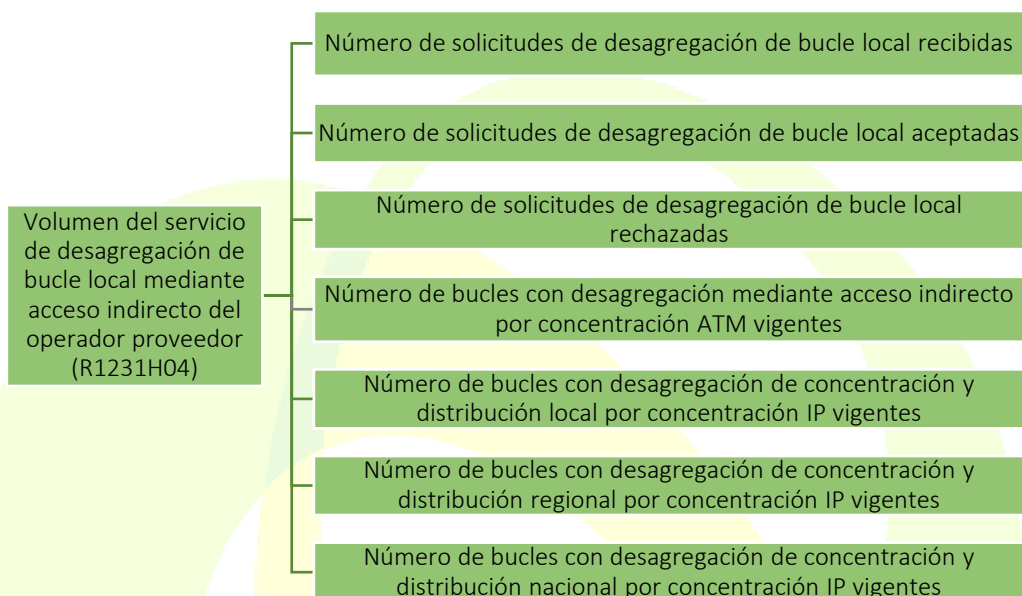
Volumen del servicio de desagregación de bucle local mediante acceso indirecto del operador proveedor (R1231H04)

Número de solicitudes de desagregación de bucle local recibidas

Número de solicitudes de desagregación de bucle local aceptadas

Número de solicitudes de desagregación de bucle local rechazadas

Número de bucles con desagregación mediante acceso indirecto por concentración ATM vigentes

Número de bucles con desagregación de concentración y distribución local por concentración IP vigentes

Número de bucles con desagregación de concentración y distribución regional por concentración IP vigentes

Número de bucles con desagregación de concentración y distribución nacional por concentración IP vigentes